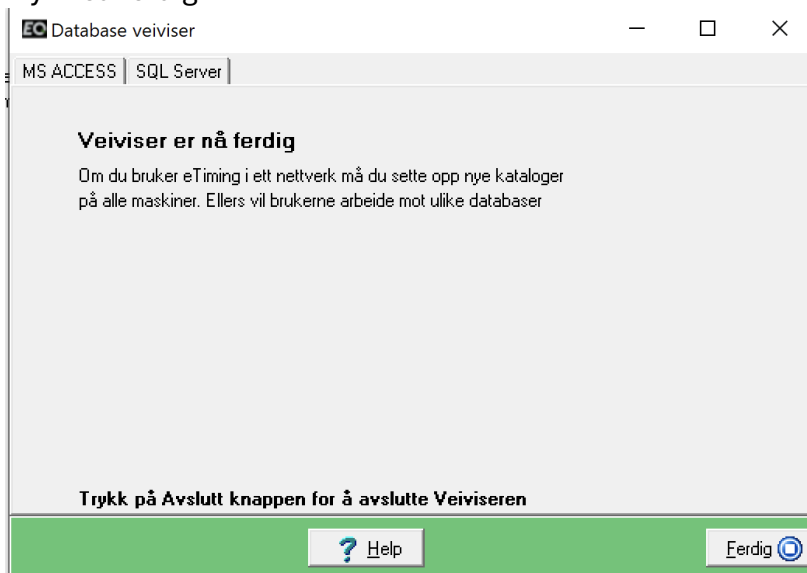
EO Database veiviser

MS ACCESS | SQL Server

Veiviser er nå ferdig

Om du bruker eTiming i ett nettverk må du sette opp nye kataloger på alle maskiner. Ellers vil brukerne arbeide mot ulike databaser

Trykk på Avslutt knappen for å avslutte Veiviseren

Help

Ferdig